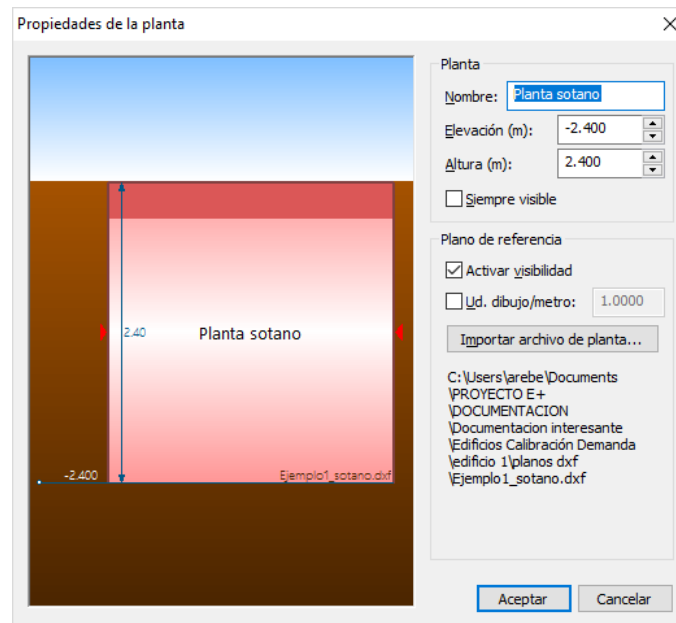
Propiedades de la planta

2.40

Planta sotano

-2.400

Ejemplo1_sotano.dxf

Planta

Nombre: Planta sotano

Elevación (m): -2.400

Altura (m): 2.400

Siempre visible

Plano de referencia

Activar visibilidad

Ud. dibujo/metro: 1.0000

Importar archivo de planta...

C:\Users\arebe\Documents \PROYECTO E+ \DOCUMENTACION \Documentacion interesante \Edificios Calibración Demanda \edificio 1\planos dxf \Ejemplo1_sotano.dxf

Aceptar

Cancelar